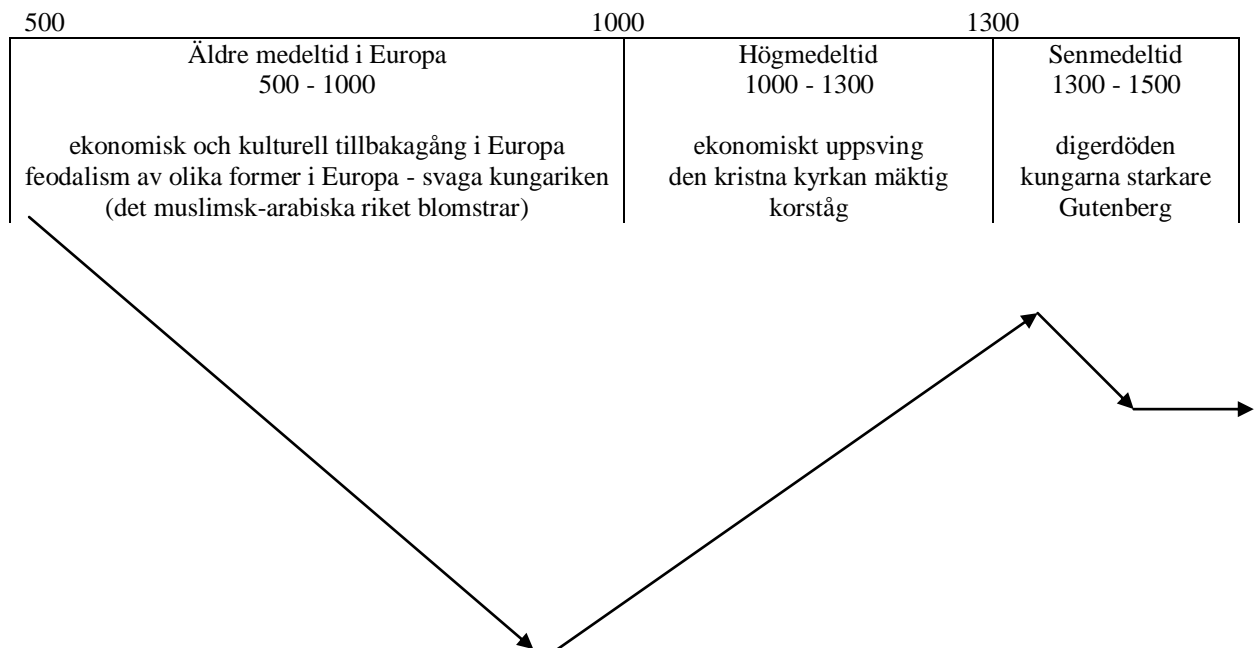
500 1000 1300

| Äldre medeltid i Europa 500 - 1000 ekonomisk och kulturell tillbakagång i Europa feodalism av olika former i Europa - svaga kungariken (det muslimsk-arabiska riket blomstrar) | Högmedeltid 1000 - 1300 ekonomiskt uppsving den kristna kyrkan mäktig korståg | Senmedeltid 1300 - 1500 digerdöden kungarna starkare Gutenberg |
|---|---|---|